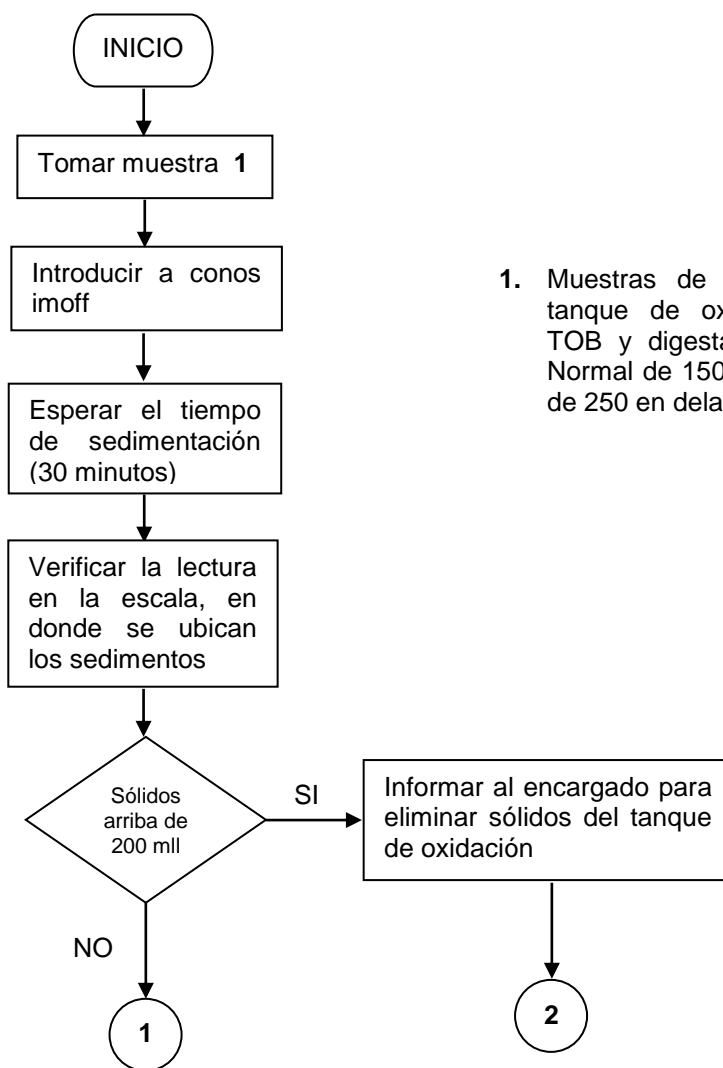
INICIO

Tomar muestra **1**

Introducir a conos imoff

Esperar el tiempo de sedimentación (30 minutos)

Verificar la lectura en la escala, en donde se ubican los sedimentos

Sólidos arriba de 200 mll

SI

Informar al encargado para eliminar sólidos del tanque de oxidación

NO

1

2

**1.** Muestras de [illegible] tanque de ox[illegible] TOB y digesta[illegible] Normal de 150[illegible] de 250 en dela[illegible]